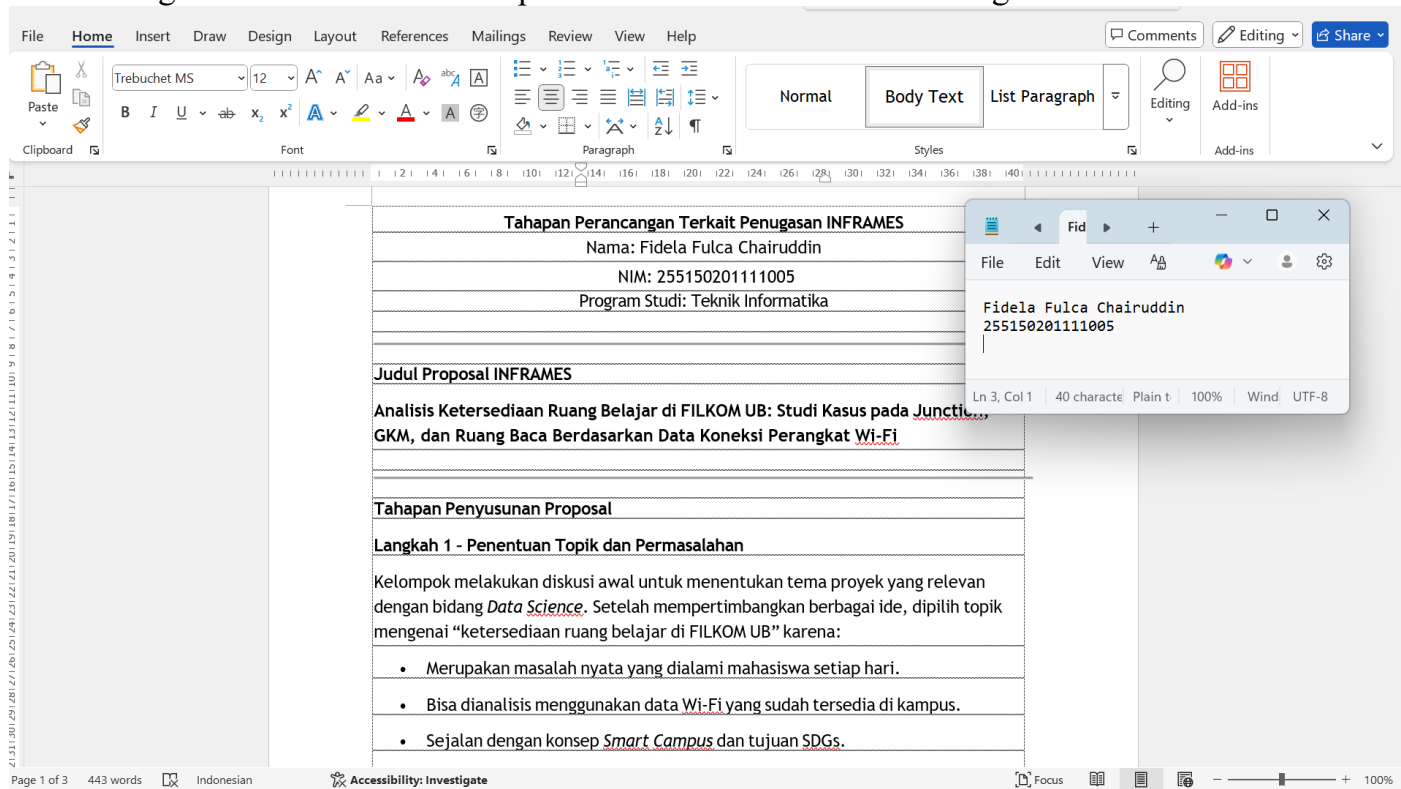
File Home Insert Draw Design Layout References Mailings Review View Help

Comments Editing Share

Paste

Trebuchet MS 12

Clipboard Font Paragraph Styles Add-ins

Normal Body Text List Paragraph

Editing Add-ins

Tahapan Perancangan Terkait Penugasan INFRAMES
Nama: Fidela Fulca Chairuddin
NIM: 255150201111005
Program Studi: Teknik Informatika

Judul Proposal INFRAMES

Analisis Ketersediaan Ruang Belajar di FILKOM UB: Studi Kasus pada Junctio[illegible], GKM, dan Ruang Baca Berdasarkan Data Koneksi Perangkat Wi-Fi

Tahapan Penyusunan Proposal

Langkah 1 - Penentuan Topik dan Permasalahan

Kelompok melakukan diskusi awal untuk menentukan tema proyek yang relevan dengan bidang *Data Science*. Setelah mempertimbangkan berbagai ide, dipilih topik mengenai "ketersediaan ruang belajar di FILKOM UB" karena:

- Merupakan masalah nyata yang dialami mahasiswa setiap hari.
- Bisa dianalisis menggunakan data Wi-Fi yang sudah tersedia di kampus.
- Sejalan dengan konsep *Smart Campus* dan tujuan SDGs.

Fid +

File Edit View

Fidela Fulca Chairuddin
255150201111005

Ln 3, Col 1 | 40 characte | Plain t | 100% | Wind | UTF-8

Page 1 of 3 443 words Indonesian Accessibility: Investigate Focus 100%